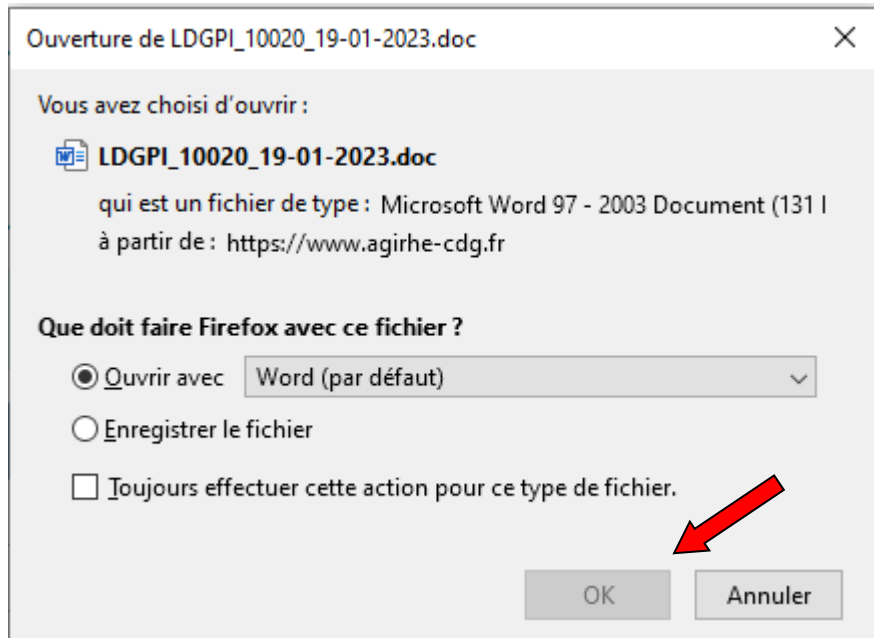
Ouverture de LDGPI_10020_19-01-2023.doc

Vous avez choisi d'ouvrir :

LDGPI_10020_19-01-2023.doc

qui est un fichier de type : Microsoft Word 97 - 2003 Document (131 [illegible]

à partir de : https://www.agirhe-cdg.fr

Que doit faire Firefox avec ce fichier ?

Ouvrir avec Word (par défaut)

Enregistrer le fichier

Toujours effectuer cette action pour ce type de fichier.

OK

Annuler